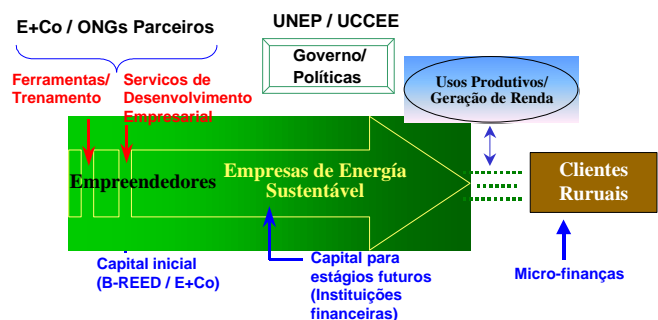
E+Co / ONGs Parceiros

UNEP / UCCEE

Governo/ Políticas

Ferramentas/ Trenamento

Servicos de Desenvolvimento Empresarial

Usos Produtivos/ Geração de Renda

Empreendedores

Empresas de Energia Sustentável

Clientes Ruruais

Capital inicial (B-REED / E+Co)

Capital para estágios futuros (Instituições financeiras)

Micro-finanças